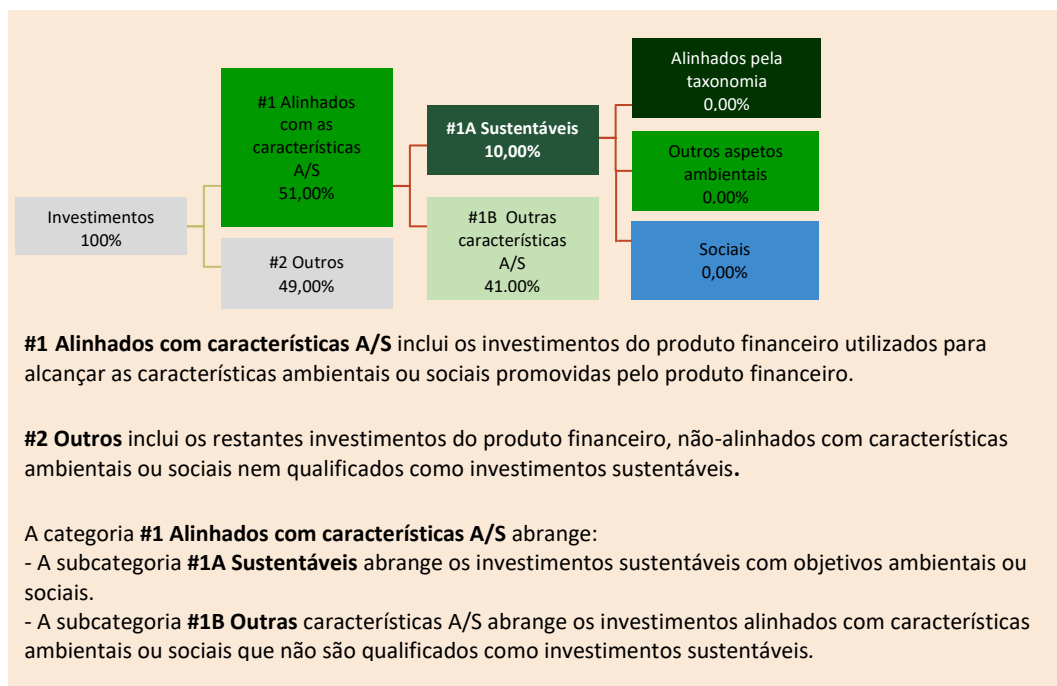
Investimentos
100%

#1 Alinhados com as características A/S
51,00%

#2 Outros
49,00%

#1A Sustentáveis
10,00%

#1B Outras características A/S
41.00%

Alinhados pela taxonomia
0,00%

Outros aspetos ambientais
0.00%

Sociais
0,00%

**#1 Alinhados com características A/S** inclui os investimentos do produto financeiro utilizados para alcançar as características ambientais ou sociais promovidas pelo produto financeiro.

**#2 Outros** inclui os restantes investimentos do produto financeiro, não-alinhados com características ambientais ou sociais nem qualificados como investimentos sustentáveis**.**

A categoria **#1 Alinhados com características A/S** abrange:
- A subcategoria **#1A Sustentáveis** abrange os investimentos sustentáveis com objetivos ambientais ou sociais.
- A subcategoria **#1B Outras** características A/S abrange os investimentos alinhados com características ambientais ou sociais que não são qualificados como investimentos sustentáveis.